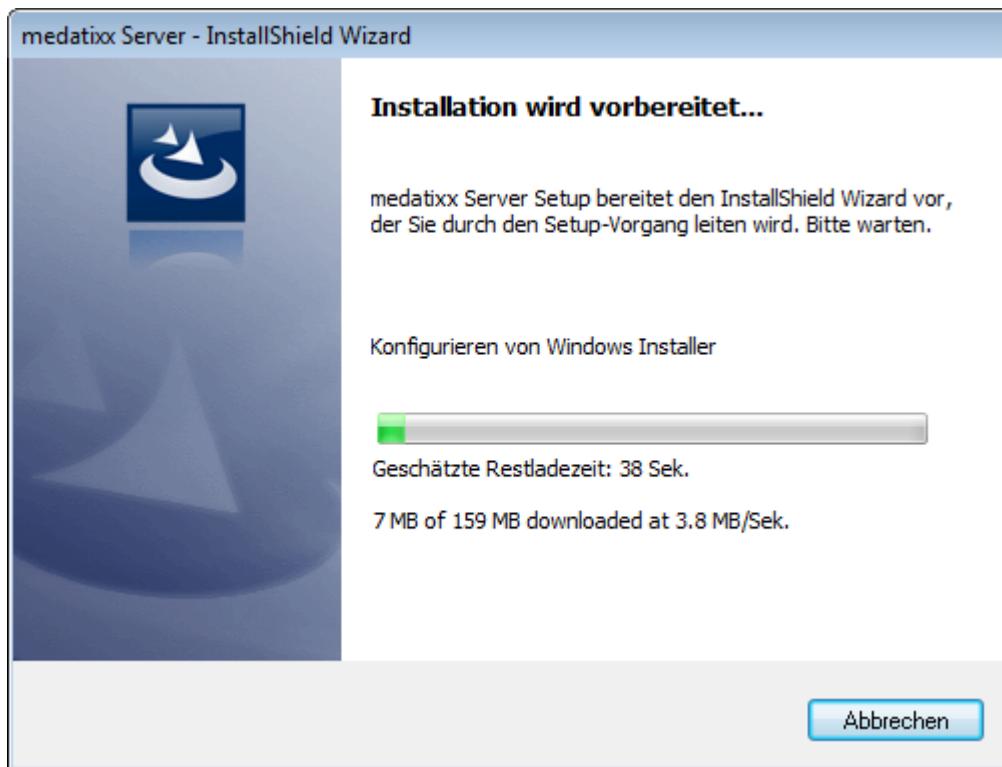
medatixx Server - InstallShield Wizard

Installation wird vorbereitet...

medatixx Server Setup bereitet den InstallShield Wizard vor, der Sie durch den Setup-Vorgang leiten wird. Bitte warten.

Konfigurieren von Windows Installer

Geschätzte Restladezeit: 38 Sek.

7 MB of 159 MB downloaded at 3.8 MB/Sek.

Abbrechen